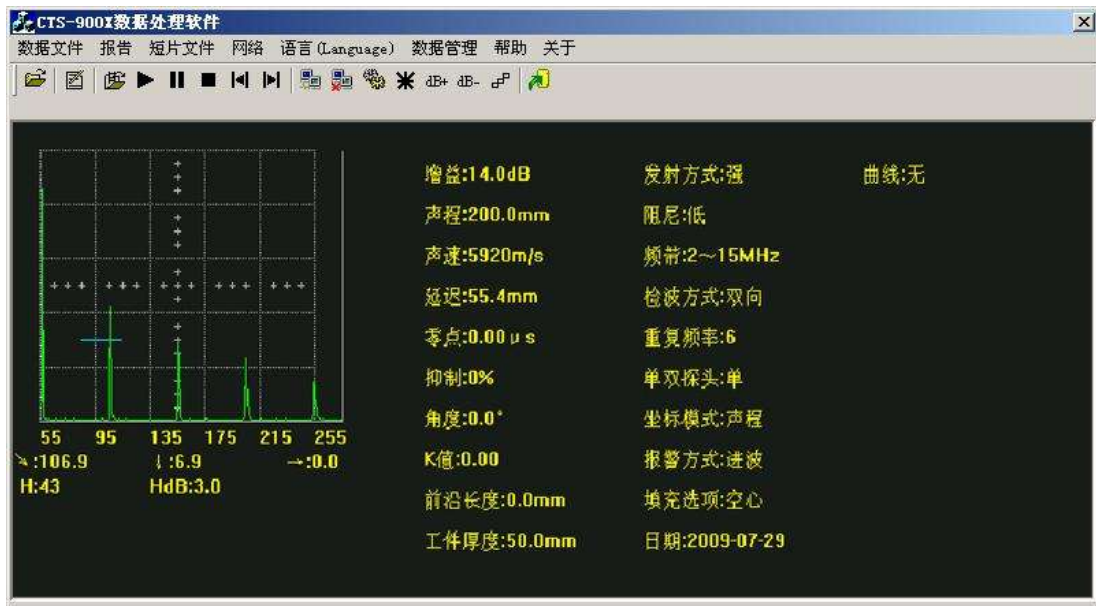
CTS-900X数据处理软件

数据文件 报告 短片文件 网络 语言(Language) 数据管理 帮助 关于

dB+ dB-

55 95 135 175 215 255
↘:106.9 ↓:6.9 →:0.0
H:43 HdB:3.0

增益:14.0dB
声程:200.0mm
声速:5920m/s
延迟:55.4mm
零点:0.00 μs
抑制:0%
角度:0.0°
K值:0.00
前沿长度:0.0mm
工件厚度:50.0mm

发射方式:强
阻尼:低
频带:2～15MHz
检波方式:双向
重复频率:6
单双探头:单
坐标模式:声程
报警方式:进波
填充选项:空心
日期:2009-07-29

曲线:无